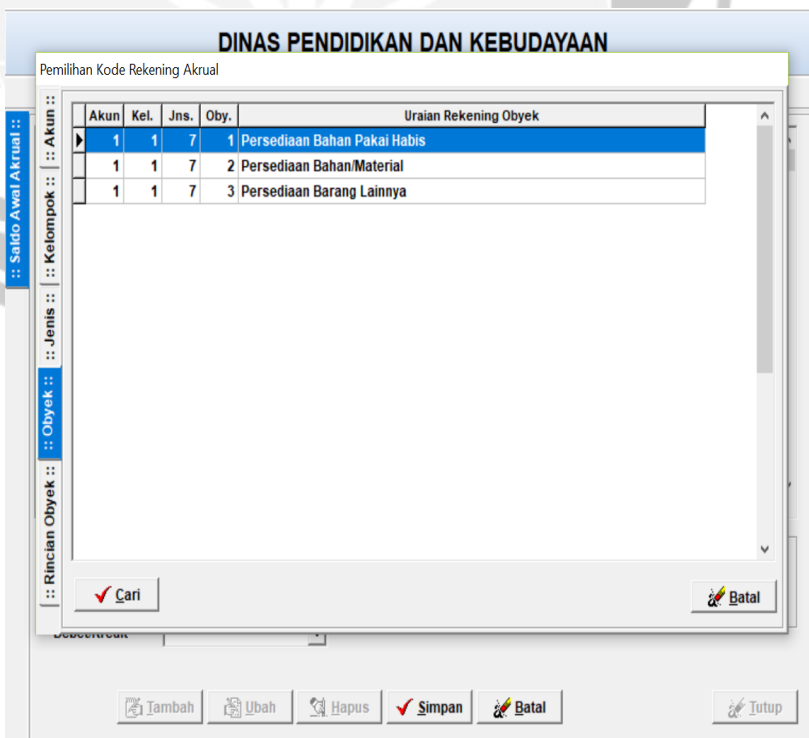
DINAS PENDIDIKAN DAN KEBUDAYAAN

Pemilihan Kode Rekening Akrual

:: Saldo Awal Akrual ::

:: Akun ::
:: Kelompok ::
:: Jenis ::
:: Obyek ::
:: Rincian Obyek ::

| Akun | Kel. | Jns. | Oby. | Uraian Rekening Obyek |
|---|---|---|---|---|
| 1 | 1 | 7 | 1 | Persediaan Bahan Pakai Habis |
| 1 | 1 | 7 | 2 | Persediaan Bahan/Material |
| 1 | 1 | 7 | 3 | Persediaan Barang Lainnya |

Cari

Batal

DebetKredit

Tambah Ubah Hapus Simpan Batal

Tutup